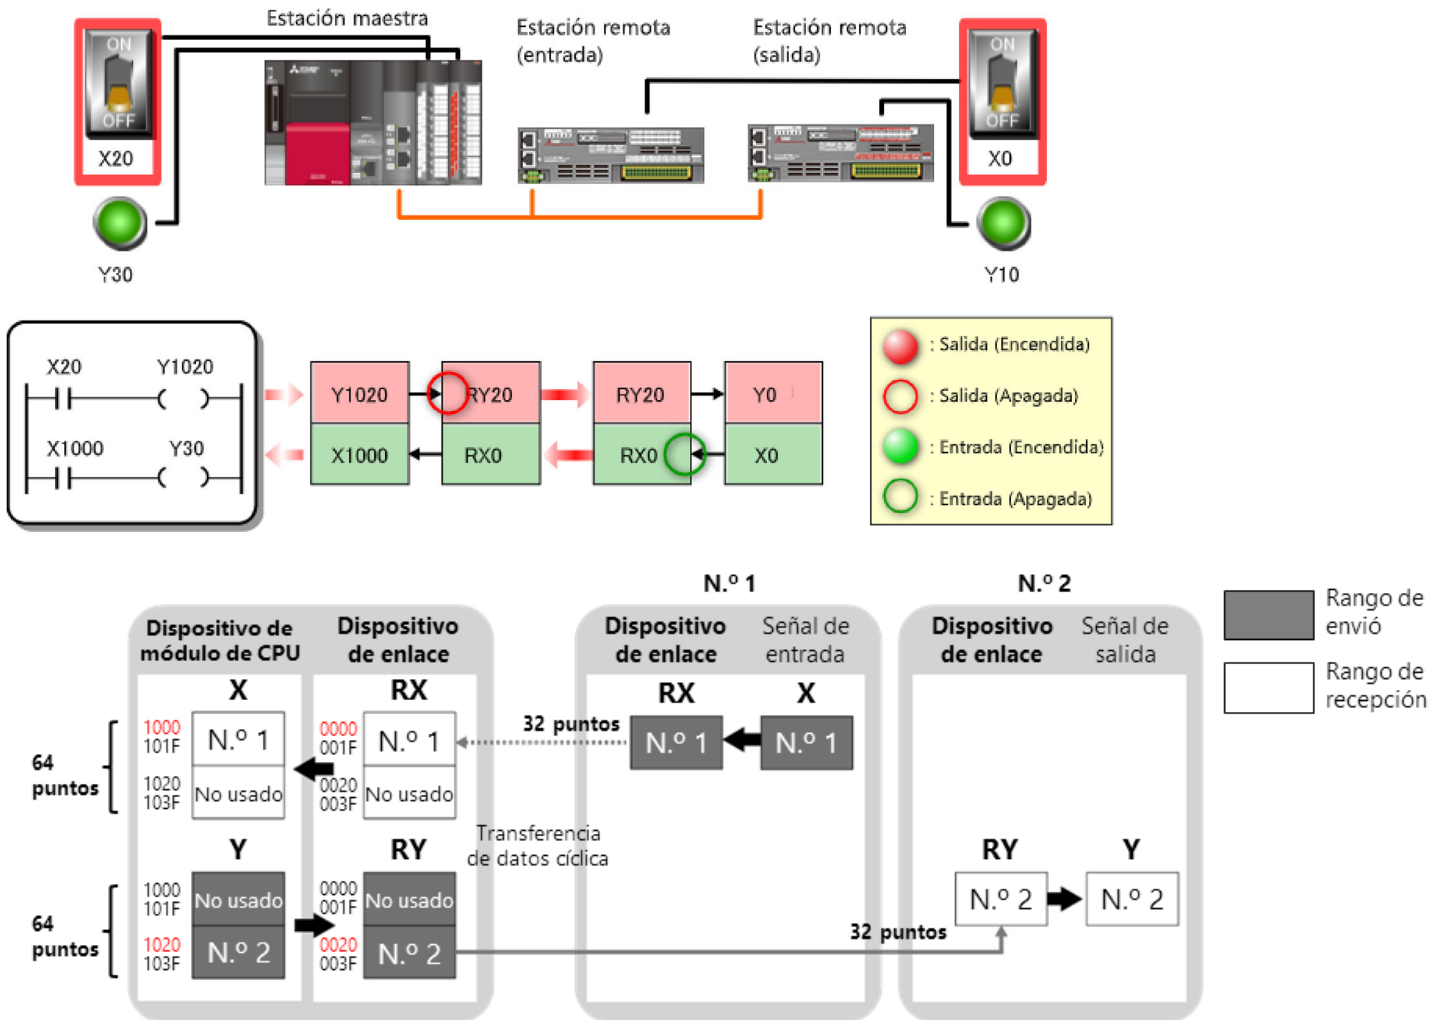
Estación maestra

Estación remota (entrada)

Estación remota (salida)

ON
OFF
X20

ON
OFF
X0

Y30

Y10

X20 Y1020

X1000 Y30

| Y1020 | RY20 | RY20 | Y0 |
|---|---|---|---|
| X1000 | RX0 | RX0 | X0 |

: Salida (Encendida)
: Salida (Apagada)
: Entrada (Encendida)
: Entrada (Apagada)

N.º 1

N.º 2

Rango de envió

Rango de recepción

Dispositivo de módulo de CPU

Dispositivo de enlace

Dispositivo de enlace

Señal de entrada

Dispositivo de enlace

Señal de salida

X

RX

RX

X

64 puntos

1000
101F
N.º 1

1020
103F
No usado

0000
001F
N.º 1

0020
003F
No usado

32 puntos

N.º 1

N.º 1

Transferencia de datos cíclica

Y

RY

RY

Y

64 puntos

1000
101F
No usado

1020
103F
N.º 2

0000
001F
No usado

0020
003F
N.º 2

N.º 2

N.º 2

32 puntos